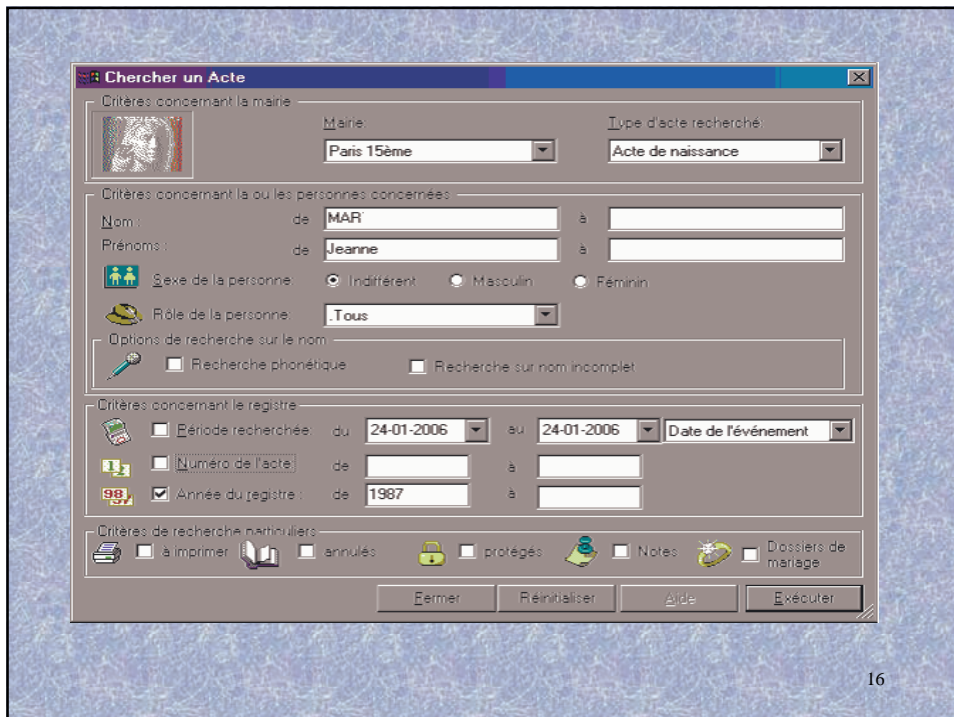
Chercher un Acte

Critères concernant la mairie

Mairie:
Paris 15ème

Type d'acte recherché:
Acte de naissance

Critères concernant la ou les personnes concernées

Nom : de MAR à
Prénoms : de Jeanne à

Sexe de la personne: Indifférent Masculin Féminin

Rôle de la personne: .Tous

Options de recherche sur le nom

Recherche phonétique
Recherche sur nom incomplet

Critères concernant le registre

Période recherchée: du 24-01-2006 au 24-01-2006 Date de l'événement

Numéro de l'acte: de à

Année du registre : de 1987 à

Critères de recherche particuliers

à imprimer
annulés
protégés
Notes
Dossiers de mariage

Fermer Réinitialiser Aide Exécuter

16